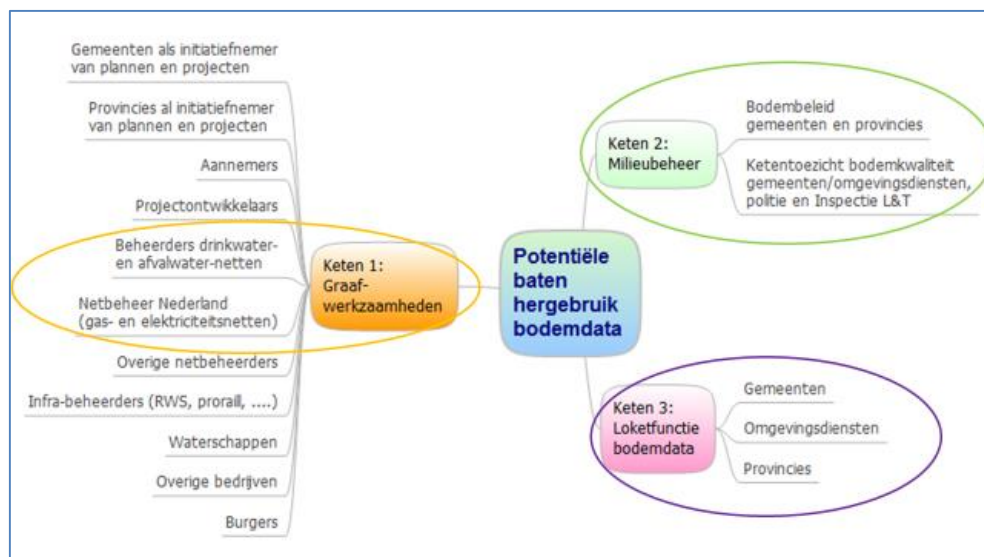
Potentiële baten hergebruik bodemdata

Keten 1: Graafwerkzaamheden

Gemeenten als initiatiefnemer van plannen en projecten

Provincies al initiatiefnemer van plannen en projecten

Aannemers

Projectontwikkelaars

Beheerders drinkwater- en afvalwater-netten

Netbeheer Nederland (gas- en elektriciteitsnetten)

Overige netbeheerders

Infra-beheerders (RWS, prorail, ....)

Waterschappen

Overige bedrijven

Burgers

Keten 2: Milieubeheer

Bodembeleid gemeenten en provincies

Ketentoezicht bodemkwaliteit gemeenten/omgevingsdiensten, politie en Inspectie L&T

Keten 3: Loketfunctie bodemdata

Gemeenten

Omgevingsdiensten

Provincies